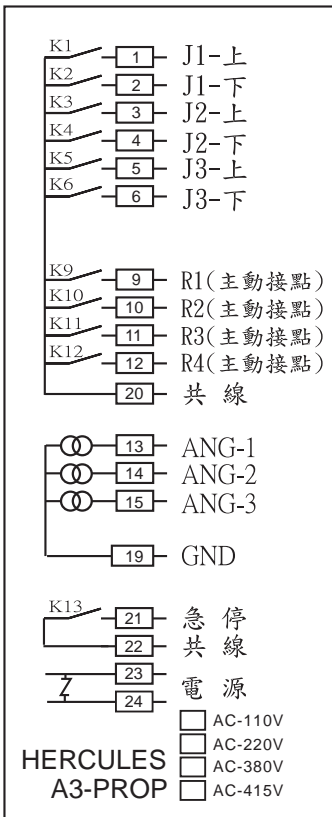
K1 1 J1-上
K2 2 J1-下
K3 3 J2-上
K4 4 J2-下
K5 5 J3-上
K6 6 J3-下

K9 9 R1(主動接點)
K10 10 R2(主動接點)
K11 11 R3(主動接點)
K12 12 R4(主動接點)
20 共 線

13 ANG-1
14 ANG-2
15 ANG-3

19 GND

K13 21 急 停
22 共 線

23
24 電 源

AC-110V
AC-220V
AC-380V
AC-415V

HERCULES
A3-PROP